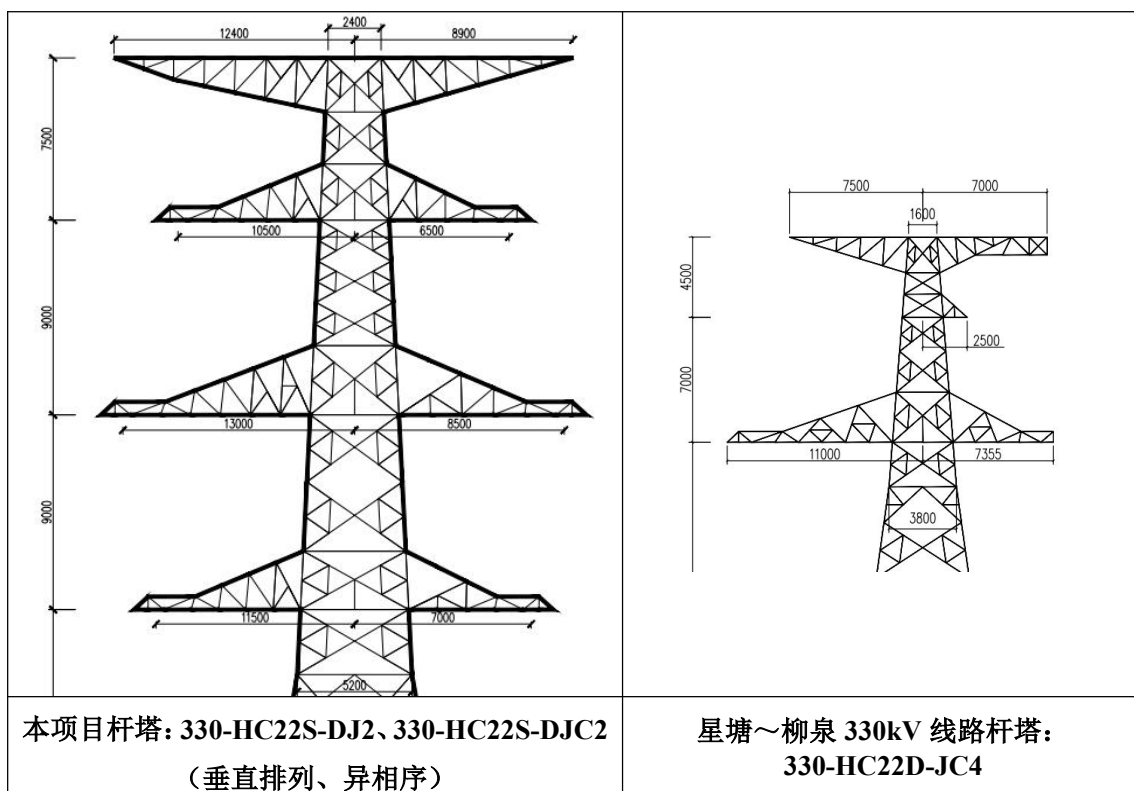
| 12400 2400 8900 7500 10500 6500 9000 13000 8500 9000 11500 7000 5200 | 7500 7000 1600 4500 2500 7000 11000 7355 3800 |
|---|---|
| 本项目杆塔：330-HC22S-DJ2、330-HC22S-DJC2（垂直排列、异相序） | 星塘～柳泉 330kV 线路杆塔：330-HC22D-JC4 |